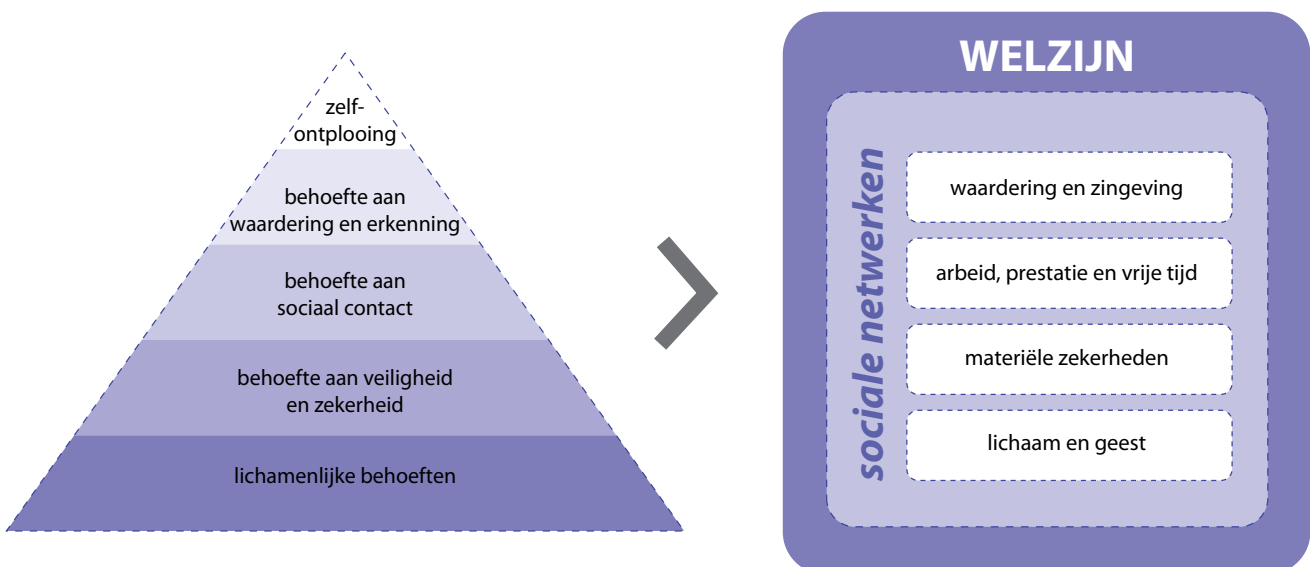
zelfontplooing

behoefte aan waardering en erkenning

behoefte aan sociaal contact

behoefte aan veiligheid en zekerheid

lichamenlijke behoeften

WELZIJN

sociale netwerken

waardering en zingeving

arbeid, prestatie en vrije tijd

materiële zekerheden

lichaam en geest